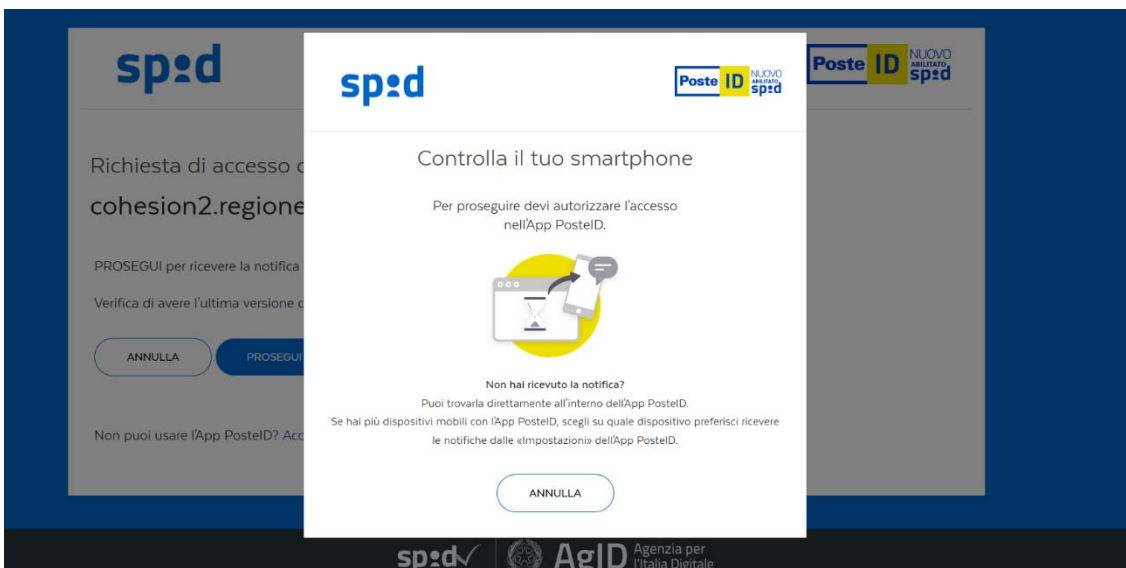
sp:d

Poste ID NUOVO ABILITATO sp:d

Richiesta di accesso c

cohesion2.regione

PROSEGUI per ricevere la notifica

Verifica di avere l'ultima versione c

ANNULLA

PROSEGUI

Non puoi usare l'App PosteID? Acc

sp:d

Poste ID NUOVO ABILITATO sp:d

Controlla il tuo smartphone

Per proseguire devi autorizzare l'accesso nell'App PosteID.

Non hai ricevuto la notifica?

Puoi trovarla direttamente all'interno dell'App PosteID.

Se hai più dispositivi mobili con l'App PosteID, scegli su quale dispositivo preferisci ricevere le notifiche dalle «Impostazioni» dell'App PosteID.

ANNULLA

sp:d

AgID Agenzia per l'Italia Digitale